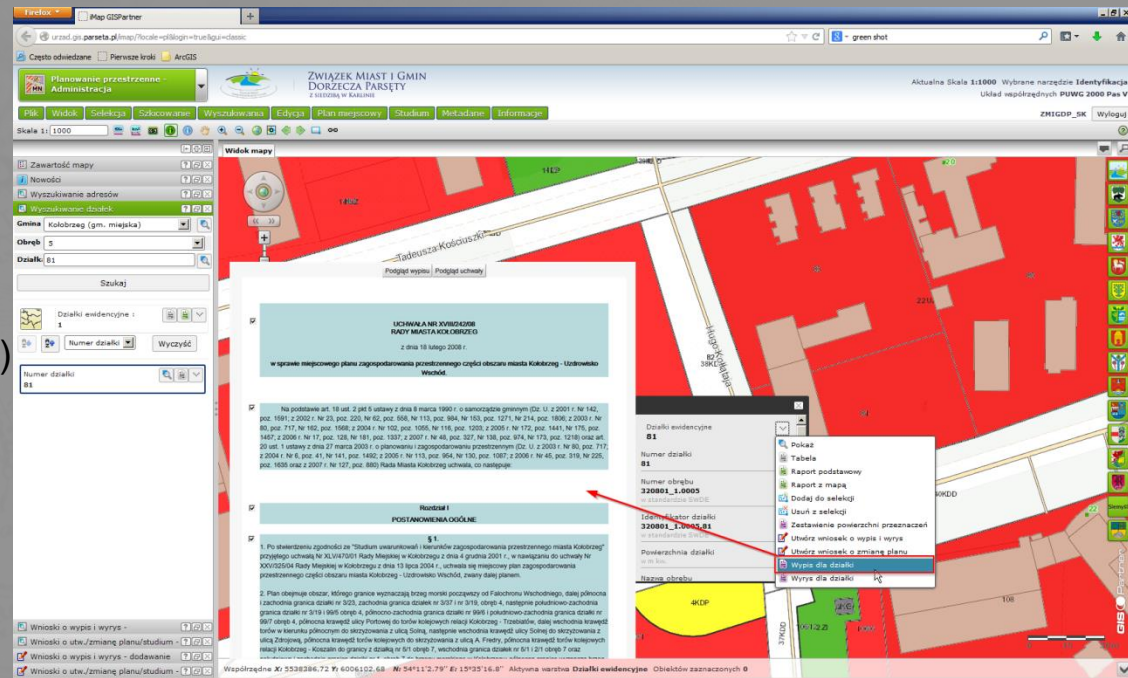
Firefox | iMap GISPartner | +

urzad.gis.parseta.pl/imap/?locale=pl&login=true&gui=classic

green shot

Często odwiedzane | Pierwsze kroki | ArcGIS

Planowanie przestrzenne - Administracja

ZWIĄZEK MIAST I GMIN DORZECZA PARSĘTY Z SIEDZIBĄ W KARLINIE

Aktualna Skala 1:1000 Wybrane narzędzie Identyfikacja
Układ współrzędnych PUWG 2000 Pas V

Plik | Widok | Selekcja | Szkicowanie | Wyszukiwania | Edycja | Plan miejscowy | Studium | Metadane | Informacje

ZMIGDP_SK | Wyloguj

Skala 1: 1000

Widok mapy

Zawartość mapy
Nowości
Wyszukiwanie adresów
Wyszukiwanie działek
Gmina Kołobrzeg (gm. miejska)
Obręb 5
Działka 81
Szukaj

Działki ewidencyjne : 1
Numer działki
Wyczyść
Numer działki
81

Wnioski o wypis i wyrys
Wnioski o utw./zmianę planu/studium -
Wnioski o wypis i wyrys - dodawanie
Wnioski o utw./zmianę planu/studium -

Tadeusza Kościuszki
Hugo Kołłątaja

Podgląd wypisu | Podgląd uchwały

UCHWAŁA NR XVIII/242/08
RADY MIASTA KOŁOBRZEG

z dnia 18 lutego 2008 r.

w sprawie miejscowego planu zagospodarowania przestrzennego części obszaru miasta Kołobrzeg - Uzdrowisko Wschód.

Na podstawie art. 18 ust. 2 pkt 5 ustawy z dnia 8 marca 1990 r. o samorządzie gminnym (Dz. U. z 2001 r. Nr 142, poz. 1591; z 2002 r. Nr 23, poz. 220, Nr 62, poz. 558, Nr 113, poz. 984, Nr 153, poz. 1271, Nr 214, poz. 1806; z 2003 r. Nr 80, poz. 717, Nr 162, poz. 1568; z 2004 r. Nr 102, poz. 1055, Nr 116, poz. 1203; z 2005 r. Nr 172, poz. 1441, Nr 175, poz. 1457; z 2006 r. Nr 17, poz. 128, Nr 181, poz. 1337; z 2007 r. Nr 48, poz. 327, Nr 138, poz. 974, Nr 173, poz. 1218) oraz art. 20 ust. 1 ustawy z dnia 27 marca 2003 r. o planowaniu i zagospodarowaniu przestrzennym (Dz. U. z 2003 r. Nr 80, poz. 717; z 2004 r. Nr 6, poz. 41, Nr 141, poz. 1492; z 2005 r. Nr 113, poz. 954, Nr 130, poz. 1087; z 2006 r. Nr 45, poz. 319, Nr 225, poz. 1635 oraz z 2007 r. Nr 127, poz. 880) Rada Miasta Kołobrzeg uchwala, co następuje:

Rozdział I
POSTANOWIENIA OGÓLNE

§ 1.
1. Po stwierdzeniu zgodności ze "Studium uwarunkowań i kierunków zagospodarowania przestrzennego miasta Kołobrzeg" przyjętego uchwałą Nr XLV/470/01 Rady Miejskiej w Kołobrzegu z dnia 14 grudnia 2001 r., w nawiązaniu do uchwały Nr XXV/326/04 Rady Miejskiej w Kołobrzegu z dnia 13 lipca 2004 r., uchwala się miejscowy plan zagospodarowania przestrzennego części obszaru miasta Kołobrzeg - Uzdrowisko Wschód, zwany dalej planem.

2. Plan obejmuje obszar, którego granice wyznaczają brzeg morski począwszy od Falochronu Wschodniego, dalej północna i zachodnia granica działki nr 3/23, zachodnia granica działek nr 3/37 i nr 3/19, obręb 4, następnie południowo-zachodnia granica działki nr 3/19 i 99/5 obręb 4, północno-zachodnia granica działki nr 99/6 i południowo-zachodnia granica działki nr 99/7 obręb 4, północna krawędź ulicy Portowej do torów kolejowych relacji Kołobrzeg - Trzebiatów, dalej wschodnia krawędź torów w kierunku północnym do skrzyżowania z ulicą Solną, następnie wschodnia krawędź ulicy Solnej do skrzyżowania z ulicą Zdrojową, północna krawędź ulicy Zdrojowej do skrzyżowania z ulicą A. Fredry, północna krawędź torów kolejowych relacji Kołobrzeg - Koszalin do granicy z działką nr 5/1 obręb 7, wschodnia granica działek nr 5/1 i 2/1 obręb 7 oraz

Działki ewidencyjne
81
Numer działki
81
Numer obrębu
320801_1.0005
w standardzie SWDE
Identyfikator działki
320801_1.0005.81
w standardzie SWDE
Powierzchnia działki
w m kw.
Nazwa obrębu

Pokaż
Tabela
Raport podstawowy
Raport z mapą
Dodaj do selekcji
Usuń z selekcji
Zestawienie powierzchni przeznaczeń
Utwórz wniosek o wypis i wyrys
Utwórz wniosek o zmianę planu
Wypis dla działki
Wyrys dla działki

1163 | 1162 | 82 | 38KD | 22U | 40KDD | 4KDP | 37KDD | 106 | 1KD | 20

GIS Partner

Współrzędne X: 5538386.72 Y: 6006102.68 N: 54°11'2.79" E: 15°35'16.8" Aktywna warstwa Działki ewidencyjne Obiektów zaznaczonych 0